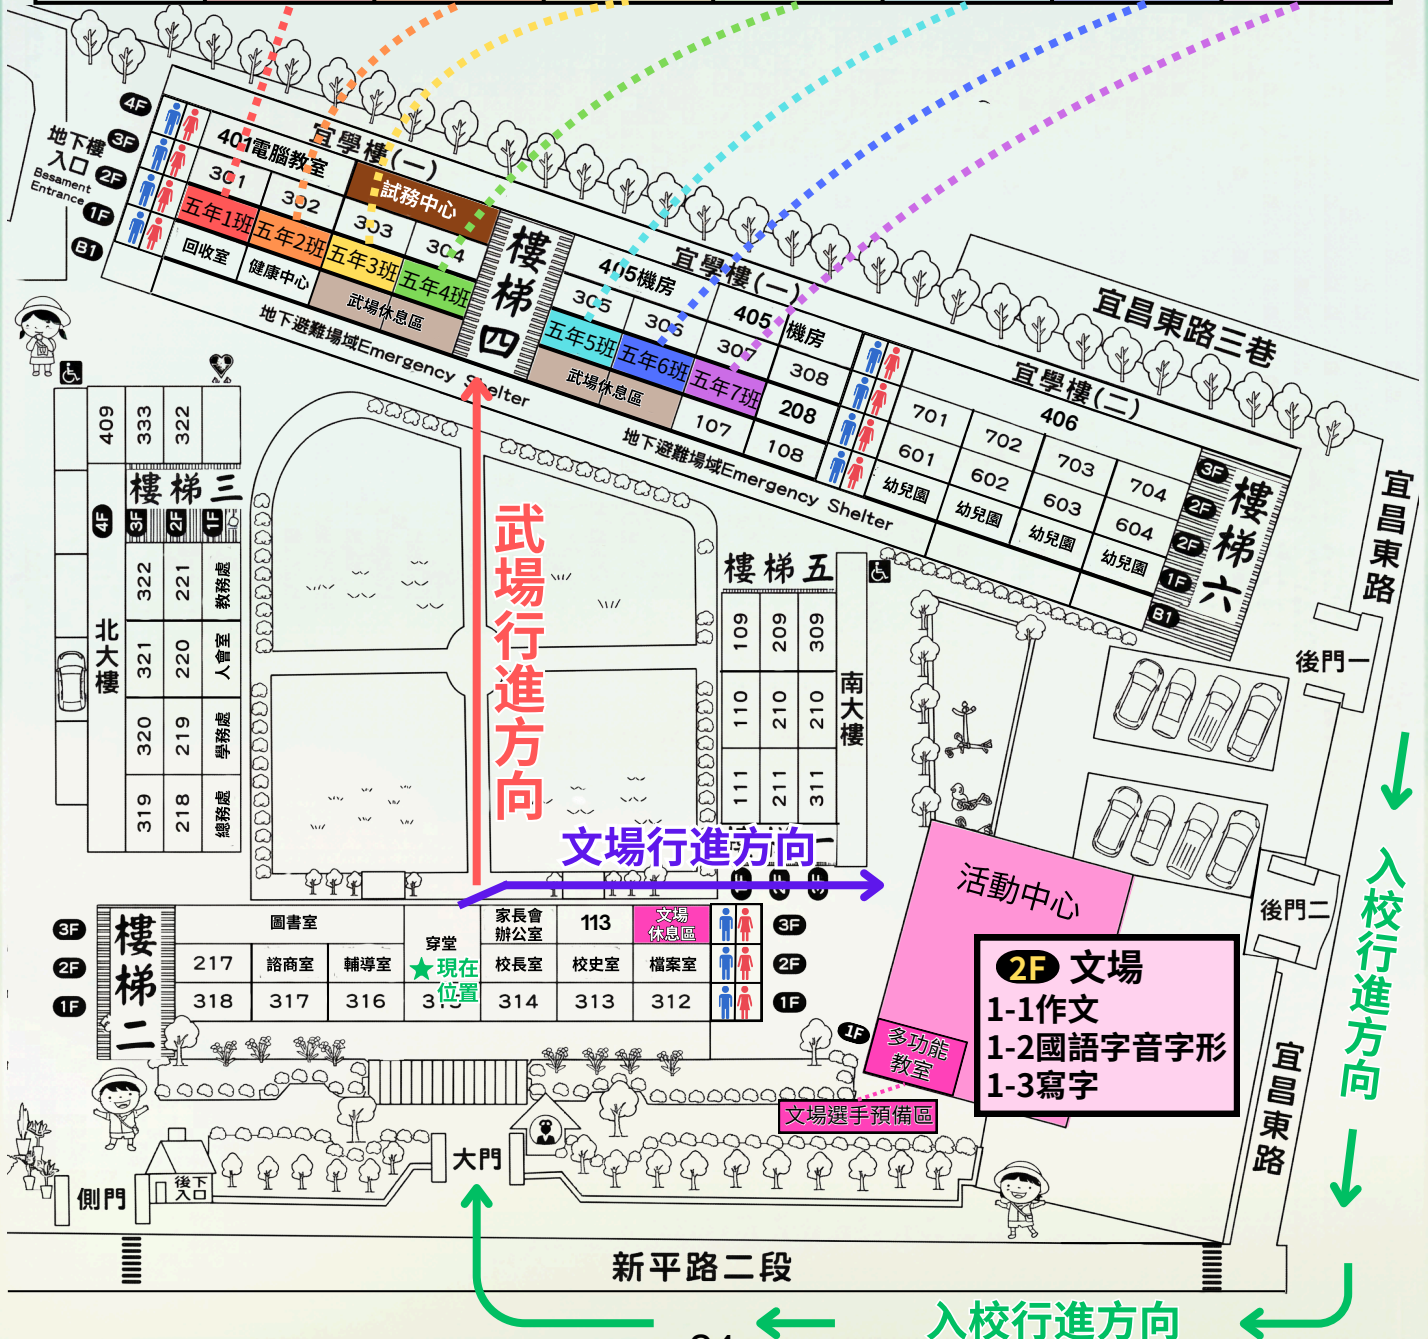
4F
3F
2F
1F
B1
地下樓入口
Basement Entrance
401電腦教室
宜學樓(一)
試務中心
301
302
303
304
五年1班
五年2班
五年3班
五年4班
回收室
健康中心
武場休息區
樓梯四
地下避難場域Emergency Shelter
405機房
宜學樓(一)
305
306
405
機房
307
308
五年5班
五年6班
五年7班
208
武場休息區
107
108
地下避難場域Emergency Shelter
宜昌東路三巷
宜學樓(二)
406
701
702
703
704
601
602
603
604
幼兒園
幼兒園
幼兒園
幼兒園
3F
2F
2F
1F
B1
樓梯六
宜昌東路
後門一
409
333
322
樓梯三
4F
3F
2F
1F
322
221
教務處
321
220
人會室
320
219
學務處
319
218
總務處
北大樓
武場行進方向
樓梯五
109
209
309
110
210
210
111
211
311
南大樓
文場行進方向
活動中心
後門二
2F 文場
1-1作文
1-2國語字音字形
1-3寫字
入校行進方向
3F
2F
1F
樓梯二
圖書室
217
諮商室
輔導室
318
317
316
穿堂
★現在位置
家長會辦公室
113
文場休息區
校長室
校史室
檔案室
314
313
312
3F
2F
1F
1F
多功能教室
文場選手預備區
宜昌東路
大門
側門
後下入口
新平路二段
入校行進方向